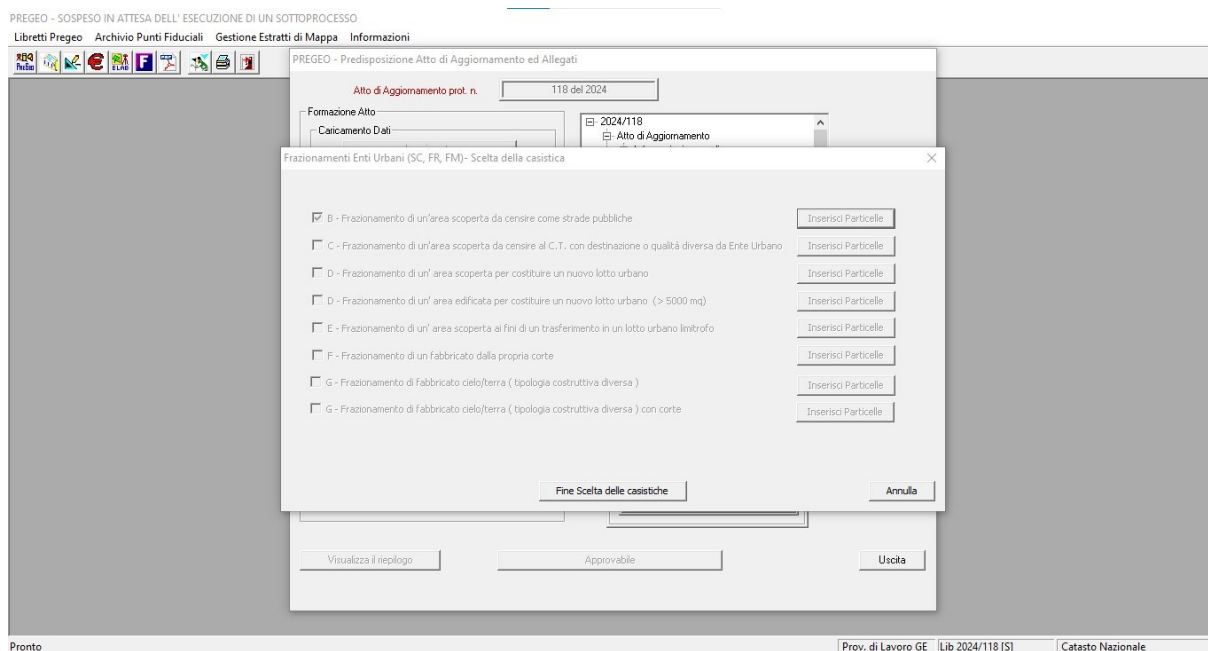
PREGEO - SOSPESO IN ATTESA DELL' ESECUZIONE DI UN SOTTOPROCESSO
Libretti Pregeo Archivio Punti Fiduciali Gestione Estratti di Mappa Informazioni

PREGEO - Predisposizione Atto di Aggiornamento ed Allegati

Atto di Aggiornamento prot. n. 118 del 2024

Formazione Atto
Caricamento Dati

2024/118
Atto di Aggiornamento

Frazionamenti Enti Urbani (SC, FR, FM)- Scelta della casistica

B - Frazionamento di un'area scoperta da censire come strade pubbliche | Inserisci Particelle
C - Frazionamento di un'area scoperta da censire al C.T. con destinazione o qualità diversa da Ente Urbano | Inserisci Particelle
D - Frazionamento di un' area scoperta per costituire un nuovo lotto urbano | Inserisci Particelle
D - Frazionamento di un' area edificata per costituire un nuovo lotto urbano (> 5000 mq) | Inserisci Particelle
E - Frazionamento di un' area scoperta ai fini di un trasferimento in un lotto urbano limitrofo | Inserisci Particelle
F - Frazionamento di un fabbricato dalla propria corte | Inserisci Particelle
G - Frazionamento di fabbricato cielo/terra ( tipologia costruttiva diversa ) | Inserisci Particelle
G - Frazionamento di fabbricato cielo/terra ( tipologia costruttiva diversa ) con corte | Inserisci Particelle

Fine Scelta delle casistiche
Annulla

Visualizza il riepilogo
Approvabile
Uscita

Pronto
Prov. di Lavoro GE Lib 2024/118 [S] Catasto Nazionale